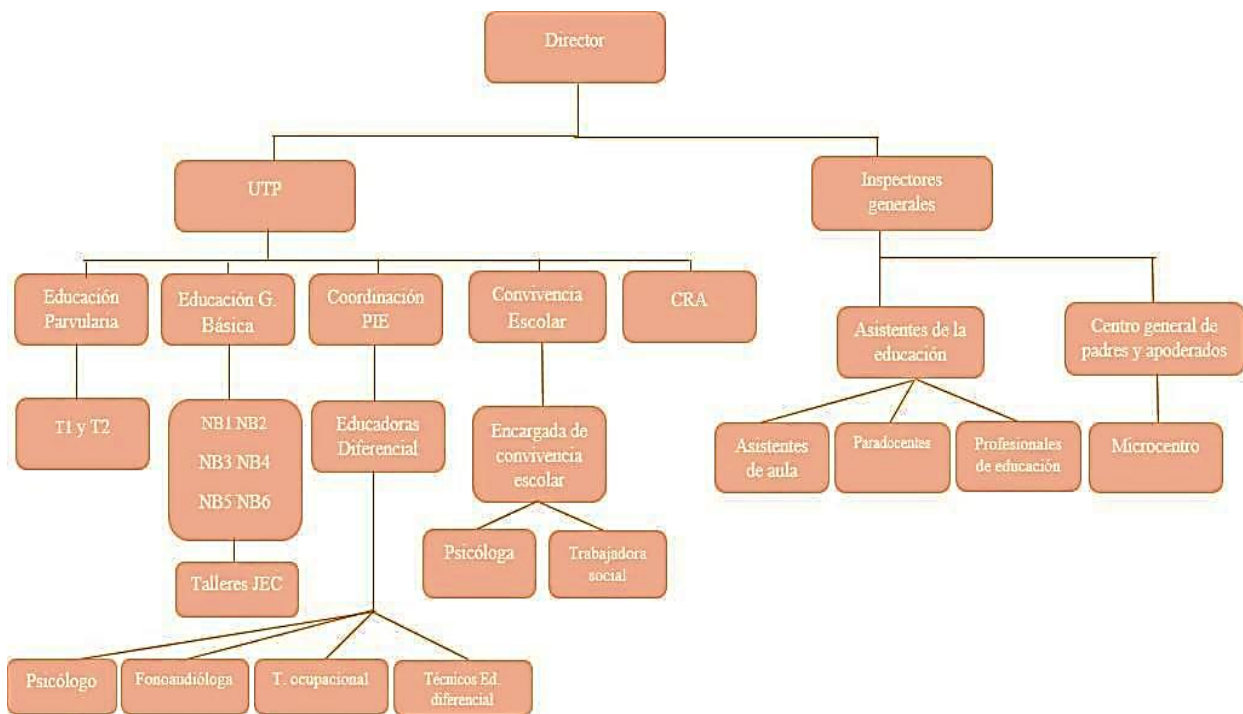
Director

UTP

Inspectores generales

Educación Parvularia

Educación G. Básica

Coordinación PIE

Convivencia Escolar

CRA

Asistentes de la educación

Centro general de padres y apoderados

T1 y T2

NB1 NB2

NB3 NB4

NB5 NB6

Talleres JEC

Educadoras Diferencial

Encargada de convivencia escolar

Psicóloga

Trabajadora social

Asistentes de aula

Paradocentes

Profesionales de educación

Microcentro

Psicólogo

Fonoaudióloga

T. ocupacional

Técnicos Ed. diferencial